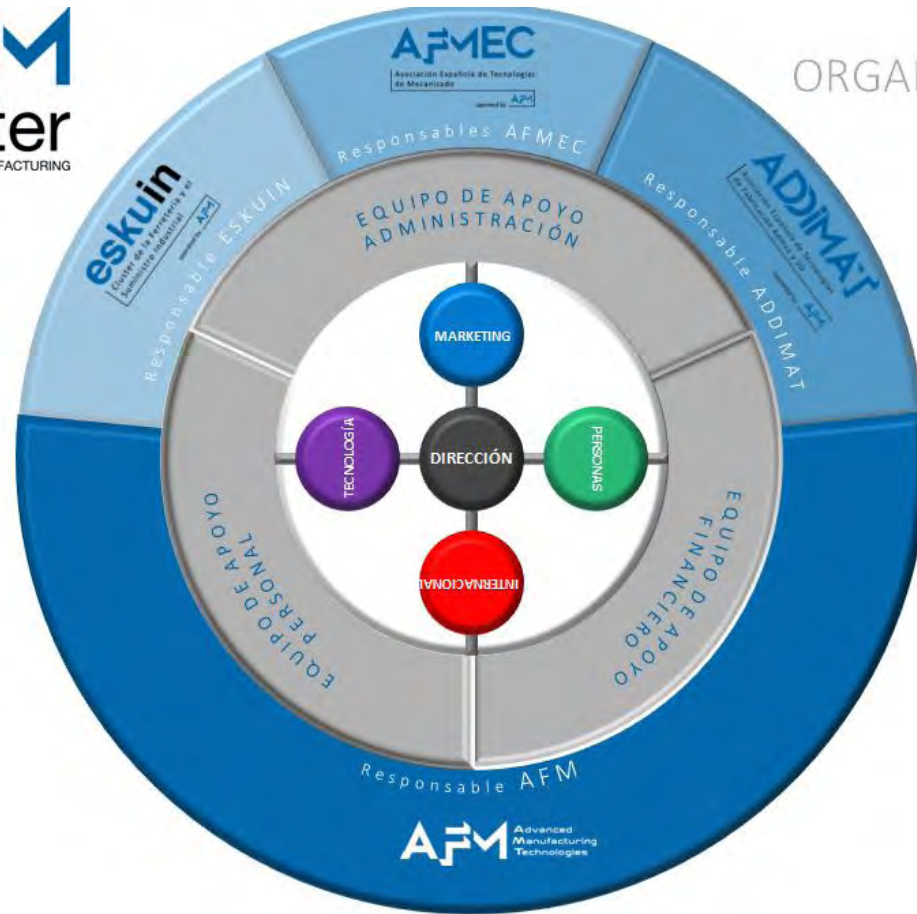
M
ter
FACTURING

ORGA

AFMEC
Asociación Española de Tecnologías de Mecanizado
operated by AFM

Responsables AFMEC

ADDIMAT
Asociación Española de Tecnologías de Fabricación Aditiva y 3D
operated by AFM

Responsable ADDIMAT

eskuin
Cluster de la Ferretería y el Suministro Industrial
operated by AFM

Responsable ESKUIN

EQUIPO DE APOYO ADMINISTRACIÓN

MARKETING

TECNOLOGÍA

DIRECCIÓN

PERSONAS

INTERNACIONAL

EQUIPO DE APOYO PERSONAL

EQUIPO DE APOYO FINANCIERO

Responsable AFM

AFM Advanced Manufacturing Technologies